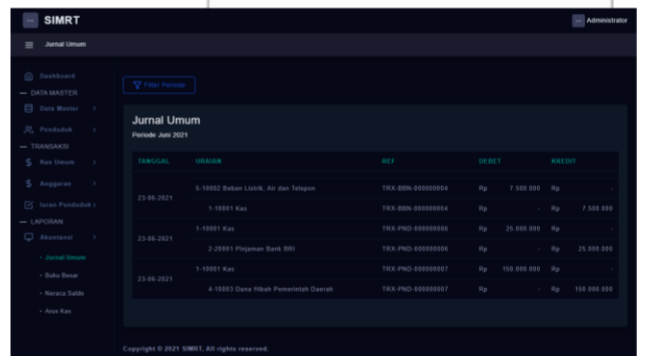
SIMRT
Administrator
Jurnal Umum

Dashboard
— DATA MASTER
Data Master >
Penduduk >
— TRANSAKSI
Kas Umum >
Anggaran >
Iuran Penduduk >
— LAPORAN
Akuntansi >
- Jurnal Umum
- Buku Besar
- Neraca Saldo
- Arus Kas

Filter Periode

Jurnal Umum
Periode Juni 2021

| TANGGAL | URAIAN | REF | DEBET | KREDIT |
|---|---|---|---|---|
| 23-06-2021 | 5-10002 Beban Listrik, Air dan Telepon | TRX-BBN-000000004 | Rp 7.500.000 | Rp - |
| | 1-10001 Kas | TRX-BBN-000000004 | Rp - | Rp 7.500.000 |
| 23-06-2021 | 1-10001 Kas | TRX-PND-000000006 | Rp 25.000.000 | Rp - |
| | 2-20001 Pinjaman Bank BRI | TRX-PND-000000006 | Rp - | Rp 25.000.000 |
| 23-06-2021 | 1-10001 Kas | TRX-PND-000000007 | Rp 150.000.000 | Rp - |
| | 4-10003 Dana Hibah Pemerintah Daerah | TRX-PND-000000007 | Rp - | Rp 150.000.000 |

Copyright © 2021 SIMRT, All rights reserved.